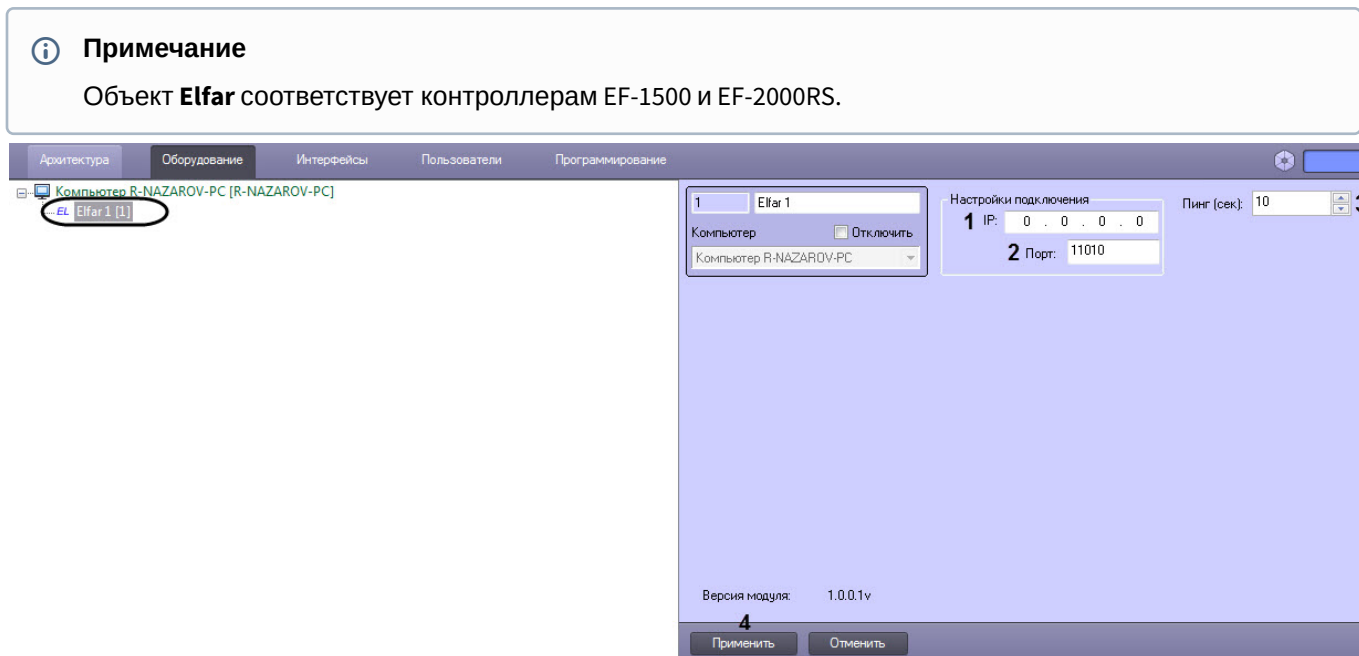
Примечание

Объект **Elfar** соответствует контроллерам EF-1500 и EF-2000RS.

Архитектура Оборудование Интерфейсы Пользователи Программирование

Компьютер R-NAZAROV-PC [R-NAZAROV-PC]
EL Elfar 1 [1]

1 Elfar 1
Компьютер Отключить
Компьютер R-NAZAROV-PC

Настройки подключения
1 IP: 0 . 0 . 0 . 0
2 Порт: 11010

Пинг (сек): 10 3

Версия модуля: 1.0.0.1v

4
Применить Отменить